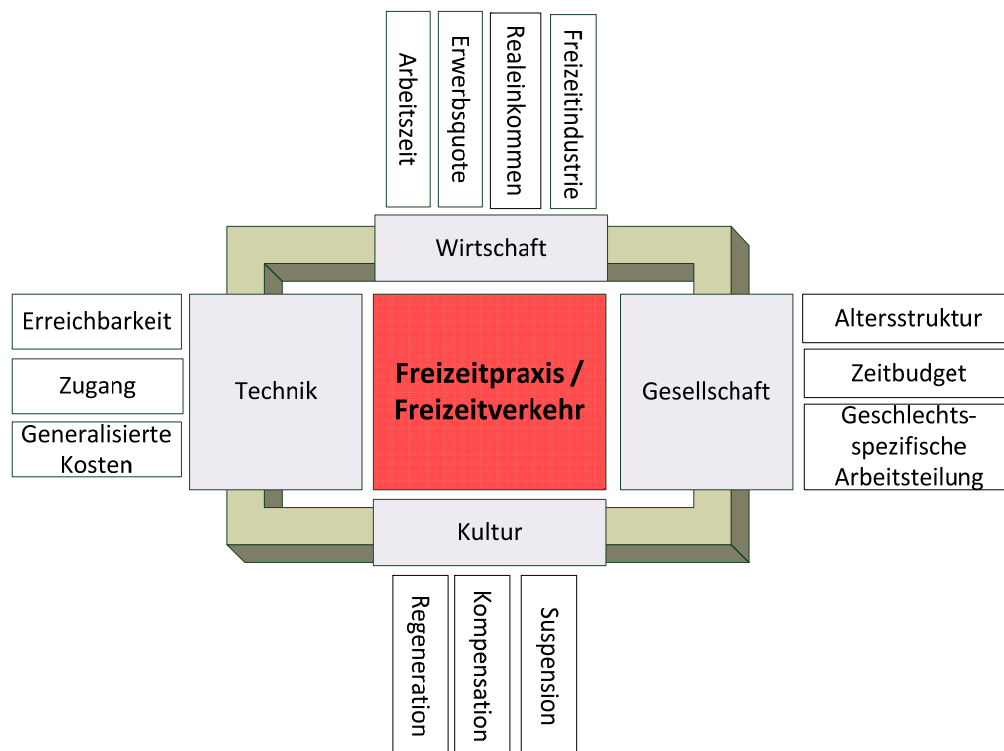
Arbeitszeit

Erwerbsquote

Realeinkommen

Freizeitindustrie

Wirtschaft

Erreichbarkeit

Zugang

Generalisierte Kosten

Technik

Freizeitpraxis / Freizeitverkehr

Gesellschaft

Altersstruktur

Zeitbudget

Geschlechts-spezifische Arbeitsteilung

Kultur

Regeneration

Kompensation

Suspension